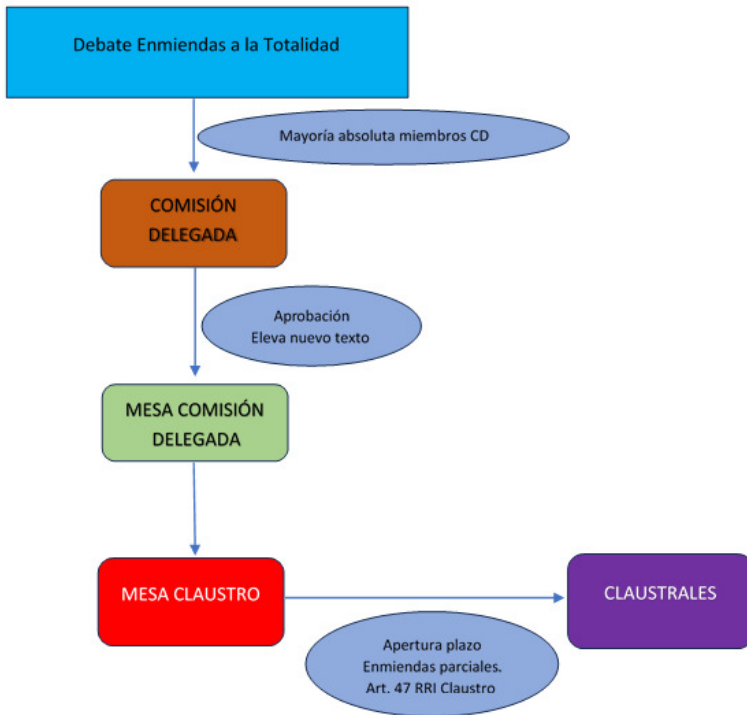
Debate Enmiendas a la Totalidad

Mayoría absoluta miembros CD

COMISIÓN DELEGADA

Aprobación
Eleva nuevo texto

MESA COMISIÓN DELEGADA

MESA CLAUSTRO

CLAUSTRALES

Apertura plazo
Enmiendas parciales.
Art. 47 RRI Claustro